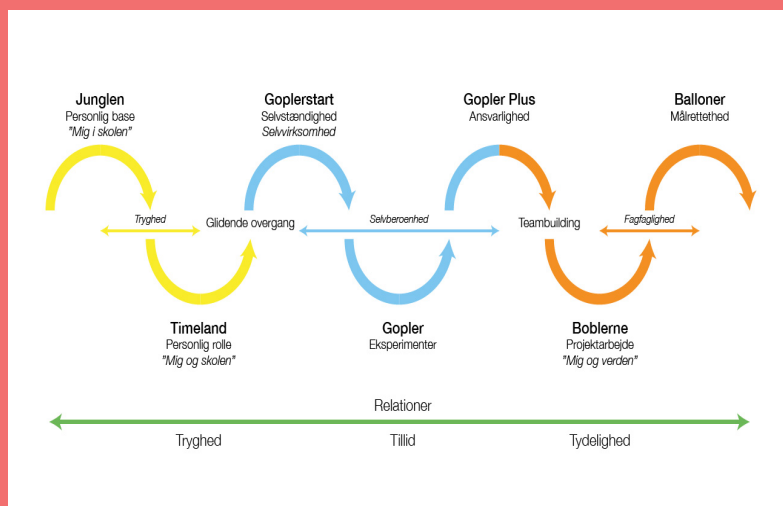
Junglen
Personlig base
"Mig i skolen"

Goplerstart
Selvstændighed
Selvvirksomhed

Gopler Plus
Ansvarlighed

Balloner
Målrettethed

Tryghed

Glidende overgang

Selvberoenhed

Teambuilding

Fagfaglighed

Timeland
Personlig rolle
"Mig og skolen"

Gopler
Eksperimenter

Boblerne
Projektarbejde
"Mig og verden"

Relationer

Tryghed

Tillid

Tydelighed